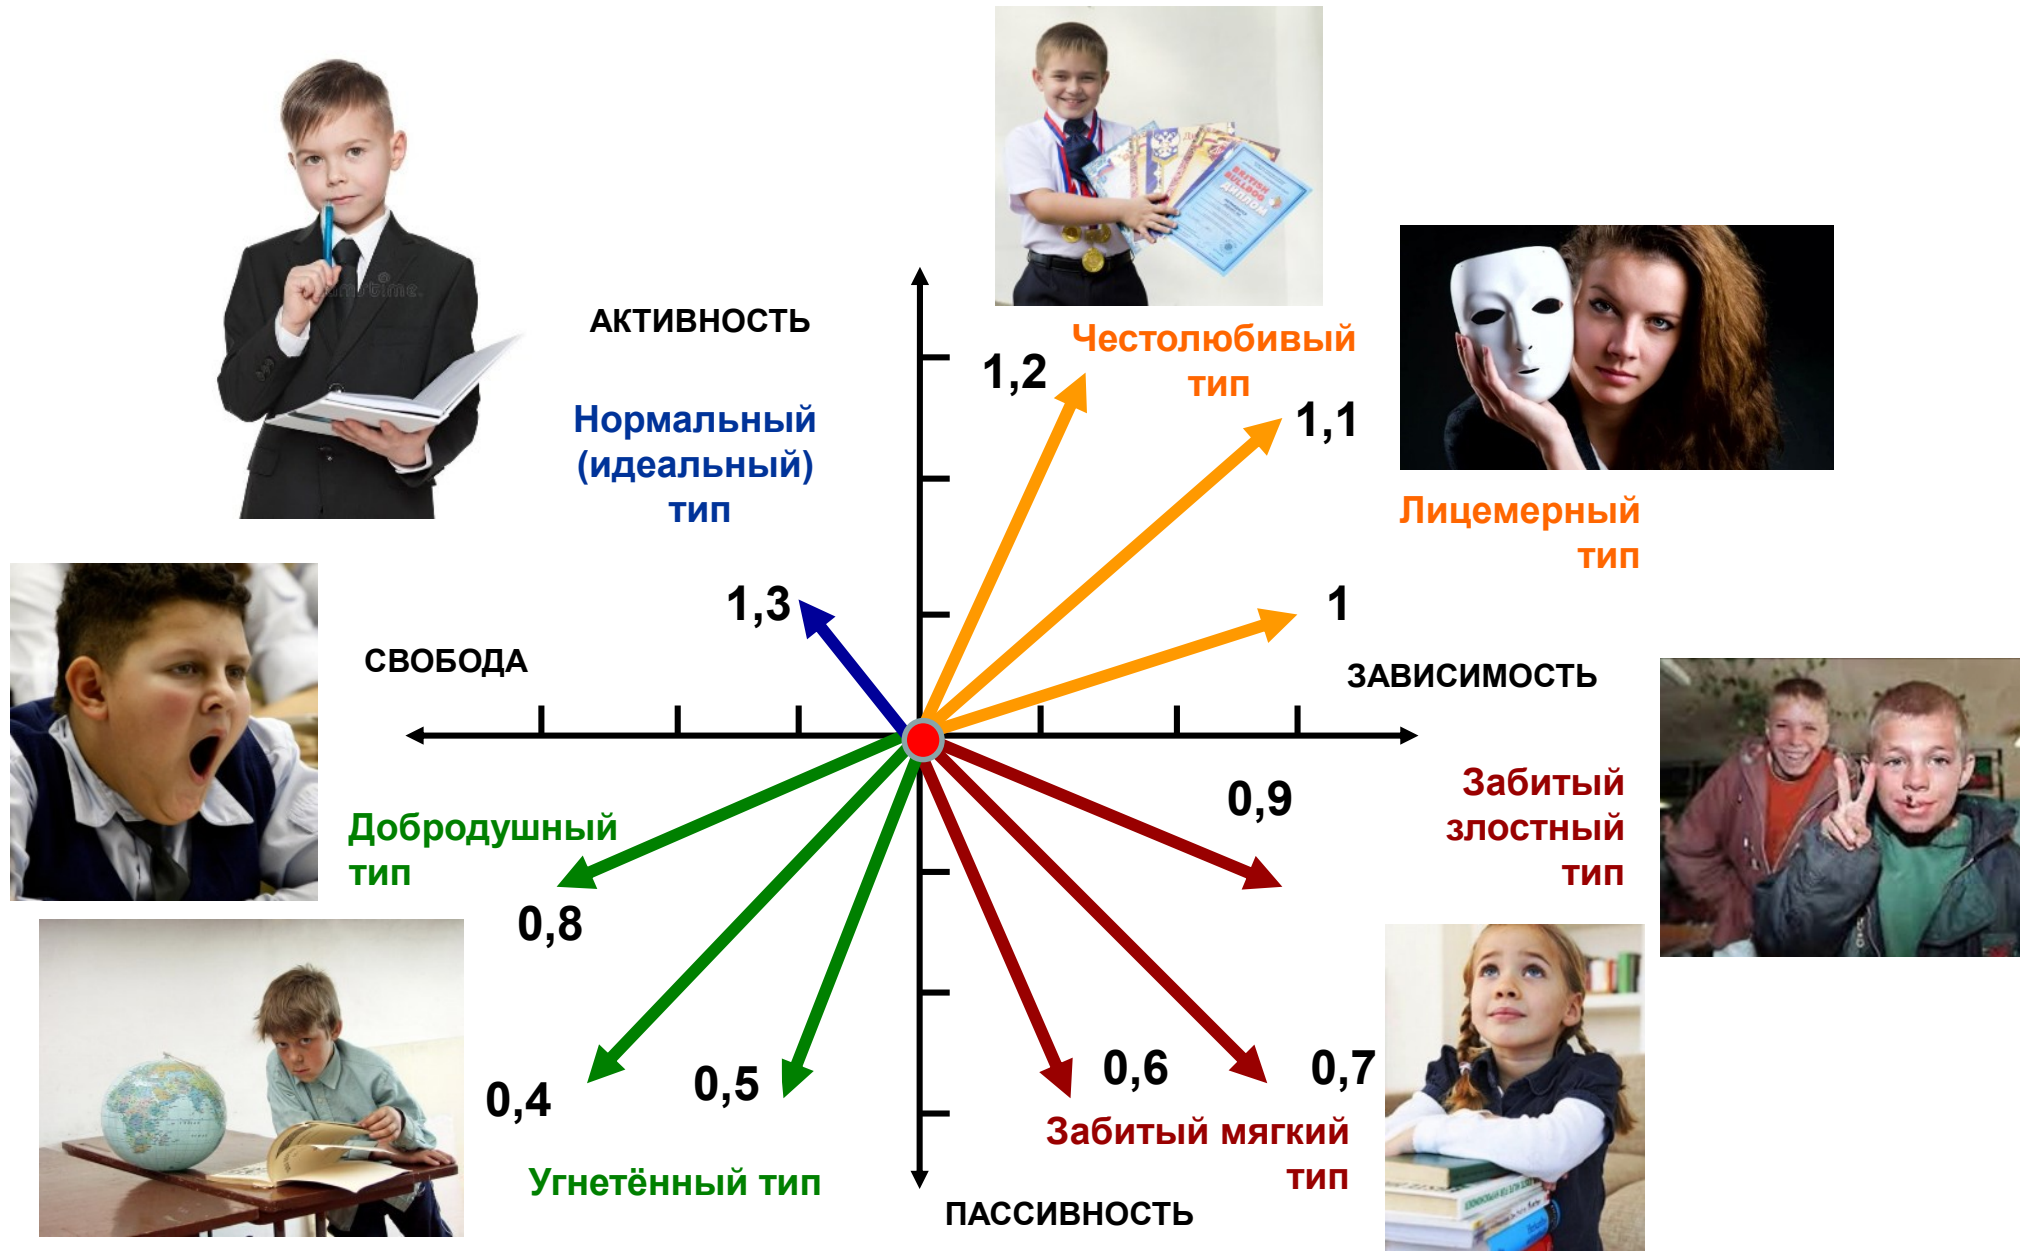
АКТИВНОСТЬ

Нормальный (идеальный) тип

1,2

Честолюбивый тип

1,1

Лицемерный тип

1,3

1

СВОБОДА

ЗАВИСИМОСТЬ

0,9

Забитый злостный тип

Добродушный тип

0,8

0,4

0,5

0,6

0,7

Забитый мягкий тип

Угнетённый тип

ПАССИВНОСТЬ